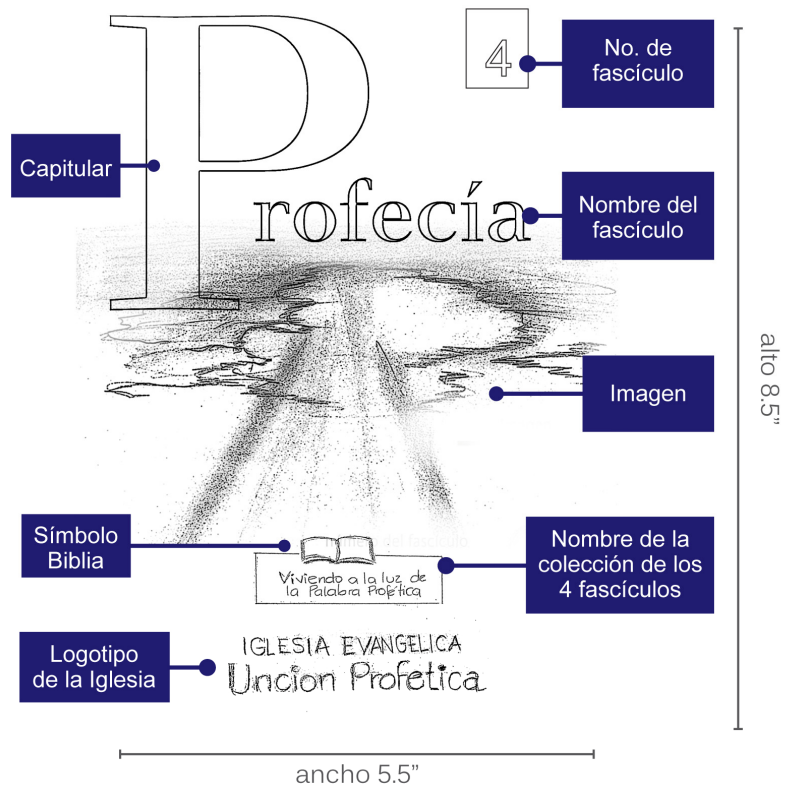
Profecía

4

No. de fascículo

Capitular

Nombre del fascículo

alto 8.5"

Imagen

Símbolo Biblia

Nombre de la colección de los 4 fascículos

Viviendo a la luz de la Palabra Profética

Logotipo de la Iglesia

IGLESIA EVANGELICA
Uncion Profetica

ancho 5.5"